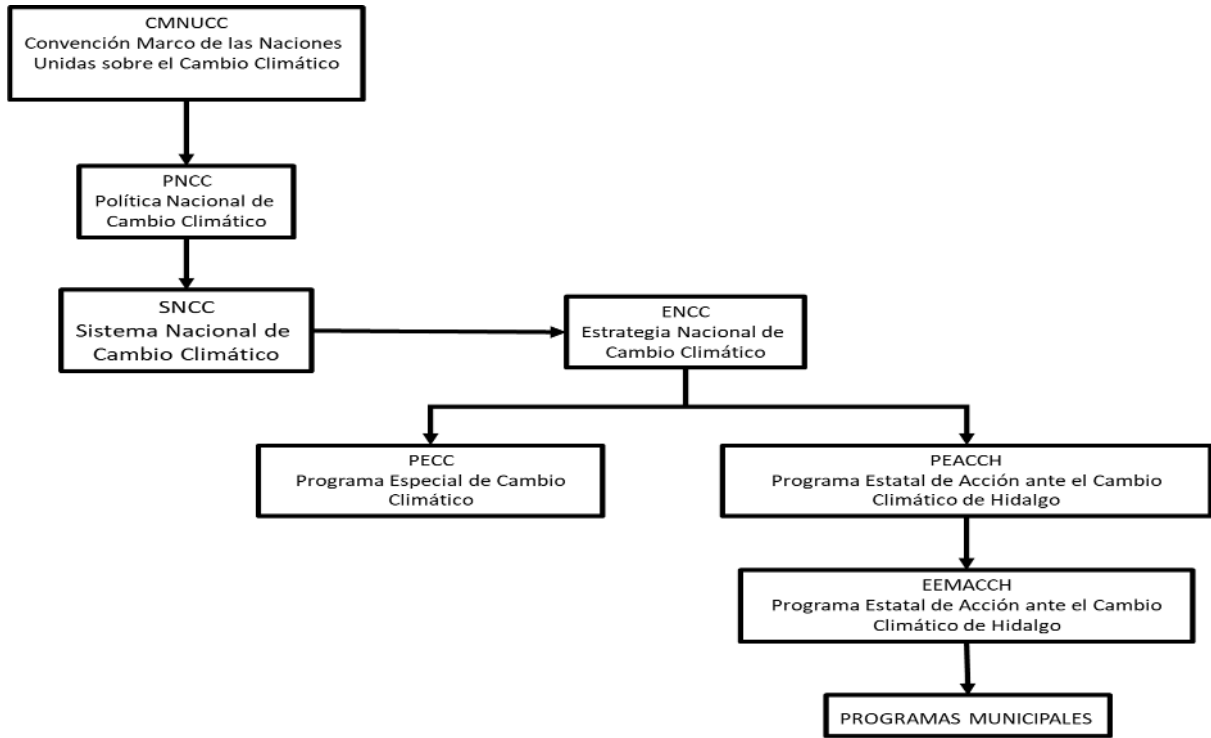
CMNUCC
Convención Marco de las Naciones Unidas sobre el Cambio Climático

PNCC
Política Nacional de Cambio Climático

SNCC
Sistema Nacional de Cambio Climático

ENCC
Estrategia Nacional de Cambio Climático

PECC
Programa Especial de Cambio Climático

PEACCH
Programa Estatal de Acción ante el Cambio Climático de Hidalgo

EEMACCH
Programa Estatal de Acción ante el Cambio Climático de Hidalgo

PROGRAMAS MUNICIPALES